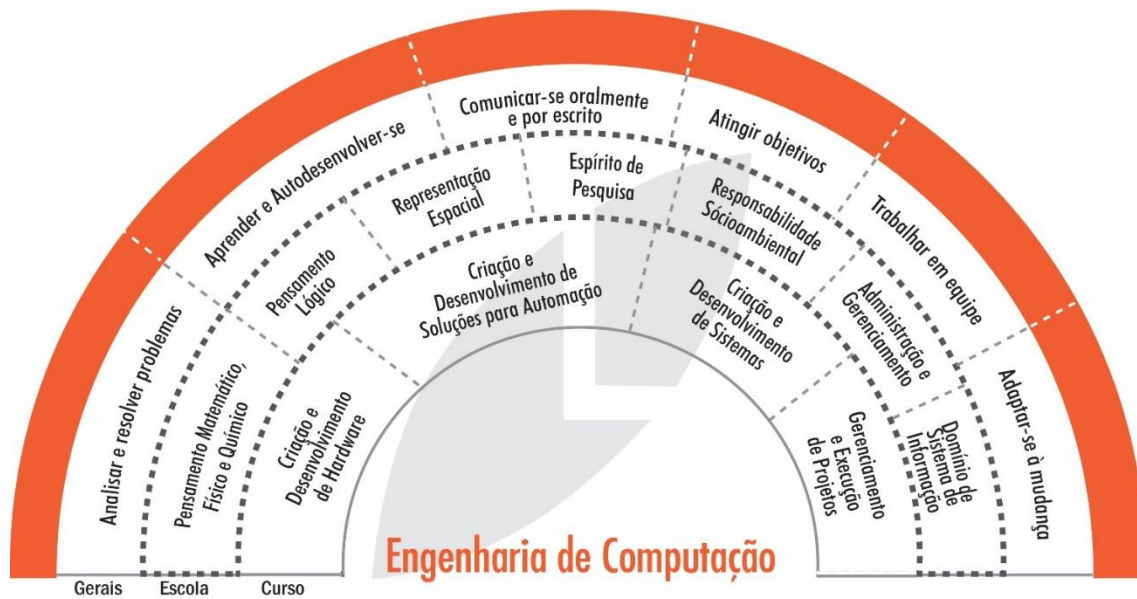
Analisar e resolver problemas

Aprender e Autodesenvolver-se

Comunicar-se oralmente e por escrito

Atingir objetivos

Trabalhar em equipe

Adaptar-se à mudança

Pensamento Matemático, Físico e Químico

Pensamento Lógico

Representação Espacial

Espírito de Pesquisa

Responsabilidade Sócioambiental

Administração e Gerenciamento

Domínio de Sistema de Informação

Criação e Desenvolvimento de Hardware

Criação e Desenvolvimento de Soluções para Automação

Criação e Desenvolvimento de Sistemas

Gerenciamento e Execução de Projetos

Engenharia de Computação

Gerais Escola Curso